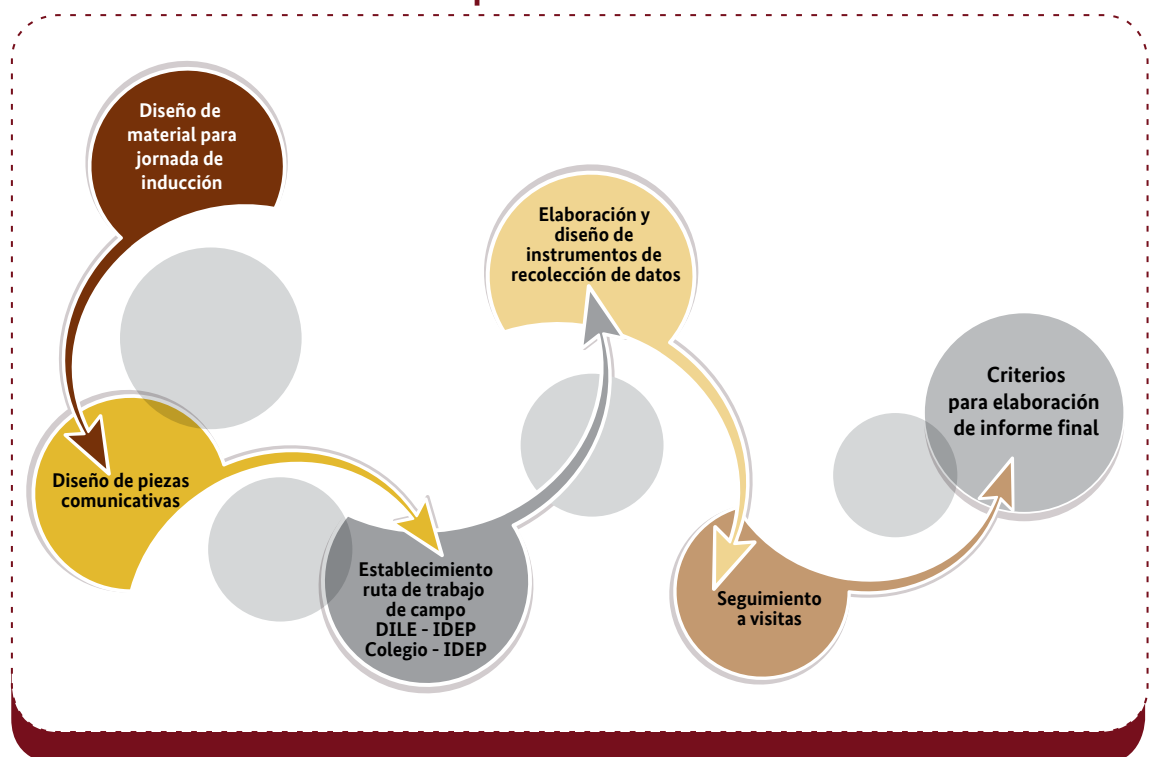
Diseño de material para jornada de inducción

Diseño de piezas comunicativas

Establecimiento ruta de trabajo de campo DILE - IDEP Colegio - IDEP

Elaboración y diseño de instrumentos de recolección de datos

Seguimiento a visitas

Criterios para elaboración de informe final